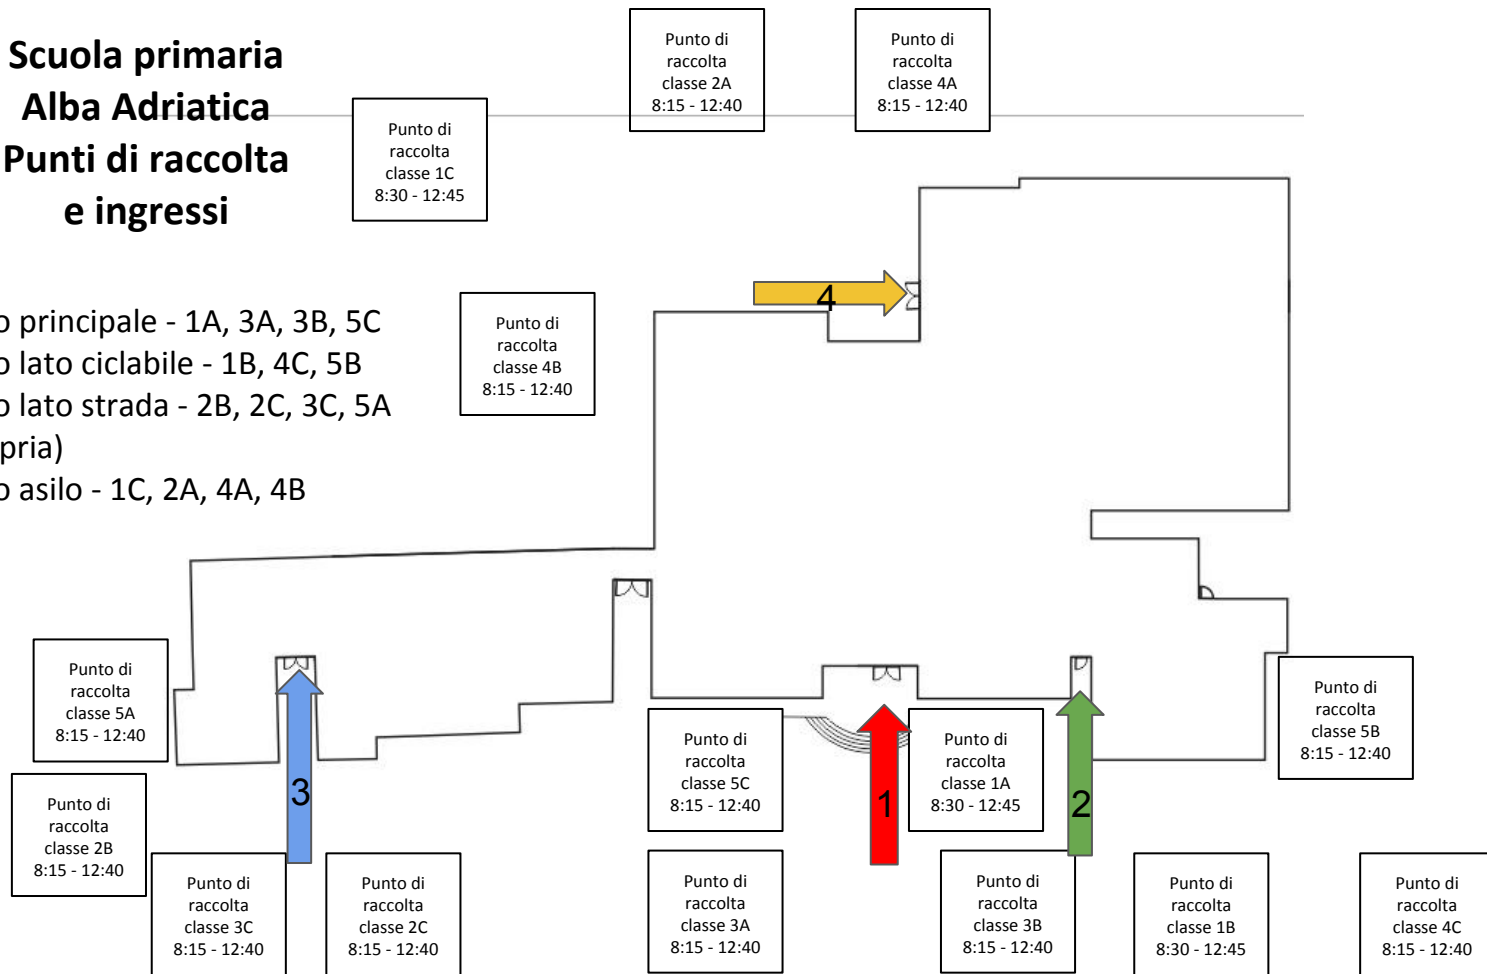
Scuola primaria Alba Adriatica Punti di raccolta e ingressi

Punto di raccolta classe 2A 8:15 - 12:40

Punto di raccolta classe 4A 8:15 - 12:40

Punto di raccolta classe 1C 8:30 - 12:45

o principale - 1A, 3A, 3B, 5C
o lato ciclabile - 1B, 4C, 5B
o lato strada - 2B, 2C, 3C, 5A
pria)
o asilo - 1C, 2A, 4A, 4B

Punto di raccolta classe 4B 8:15 - 12:40

4

Punto di raccolta classe 5A 8:15 - 12:40

Punto di raccolta classe 2B 8:15 - 12:40

3

Punto di raccolta classe 5C 8:15 - 12:40

1

Punto di raccolta classe 1A 8:30 - 12:45

2

Punto di raccolta classe 5B 8:15 - 12:40

Punto di raccolta classe 3C 8:15 - 12:40

Punto di raccolta classe 2C 8:15 - 12:40

Punto di raccolta classe 3A 8:15 - 12:40

Punto di raccolta classe 3B 8:15 - 12:40

Punto di raccolta classe 1B 8:30 - 12:45

Punto di raccolta classe 4C 8:15 - 12:40